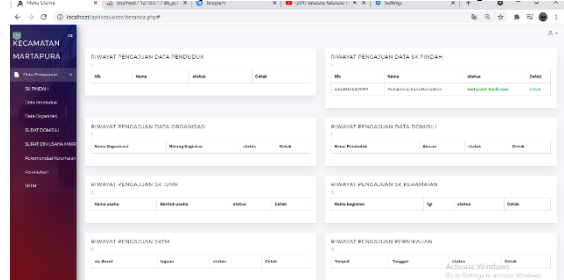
Menu Utama | localhost / 127.0.0.1 / db_pel | Whatsapp | (201) Mahalini Sahuta | | Sellbrge

localhost/aplikasi/user/beranda.php#

KECAMATAN MARTAPURA

Data Pengajuan
SK PINDAH
Data Penduduk
Data Organisasi
SURAT DOMISILI
SURAT IZIN USAHA MIKRO
Rekomendasi Keramaian
Pernikahan
SKTM

RIWAYAT PENGAJUAN DATA PENDUDUK

| Nik | Nama | status | Cetak |
|---|---|---|---|

RIWAYAT PENGAJUAN DATA SK PINDAH

| Nik | Nama | status | Cetak |
|---|---|---|---|
| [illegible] | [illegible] | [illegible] | Cetak |

RIWAYAT PENGAJUAN DATA ORGANISASI

| Nama Organisasi | Bidang Kegiatan | status | Cetak |
|---|---|---|---|

RIWAYAT PENGAJUAN DATA DOMISILI

| Nama Penduduk | Alamat | status | Cetak |
|---|---|---|---|

RIWAYAT PENGAJUAN SK IUMK

| Nama usaha | Bentuk usaha | status | Cetak |
|---|---|---|---|

RIWAYAT PENGAJUAN SK KERAMAIAN

| Nama kegiatan | tgl | status | Cetak |
|---|---|---|---|

RIWAYAT PENGAJUAN SKTM

| no. Surat | tujuan | status | Cetak |
|---|---|---|---|

RIWAYAT PENGAJUAN PERNIKAHAN

| Tempat | Tanggal | status | Cetak |
|---|---|---|---|

Activate Windows
Go to Settings to activate Windows.